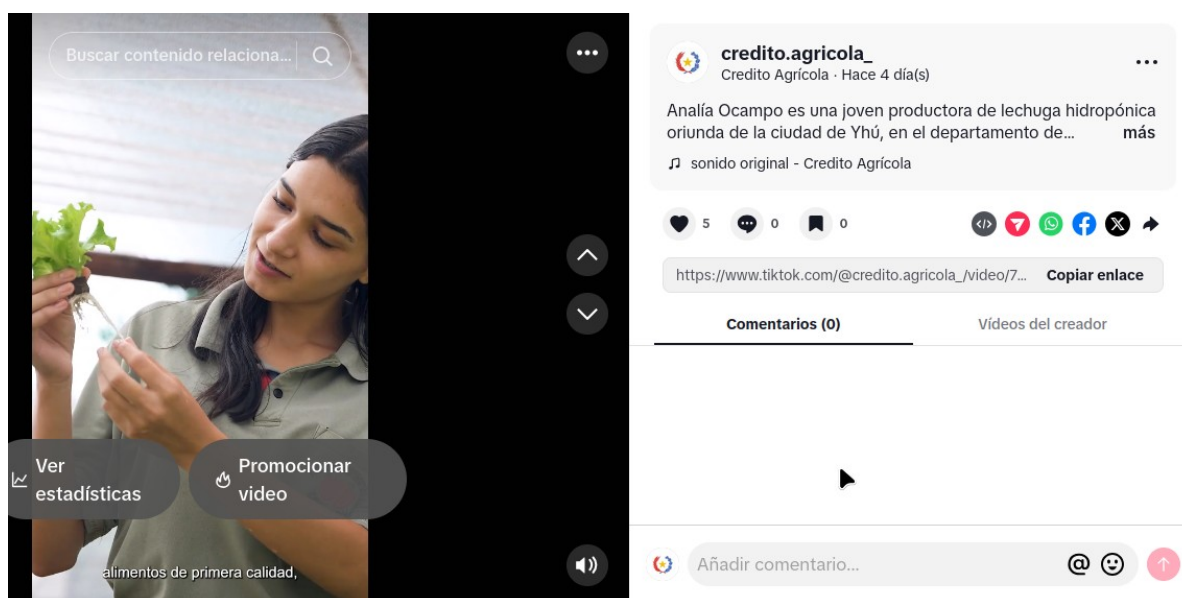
Buscar contenido relaciona...

Ver estadísticas

Promocionar video

alimentos de primera calidad,

credito.agricola_
Credito Agrícola · Hace 4 día(s)

Analía Ocampo es una joven productora de lechuga hidropónica oriunda de la ciudad de Yhú, en el departamento de... más

sonido original - Credito Agrícola

5 0 0

https://www.tiktok.com/@credito.agricola_/video/7... Copiar enlace

Comentarios (0)

Vídeos del creador

Añadir comentario...

@